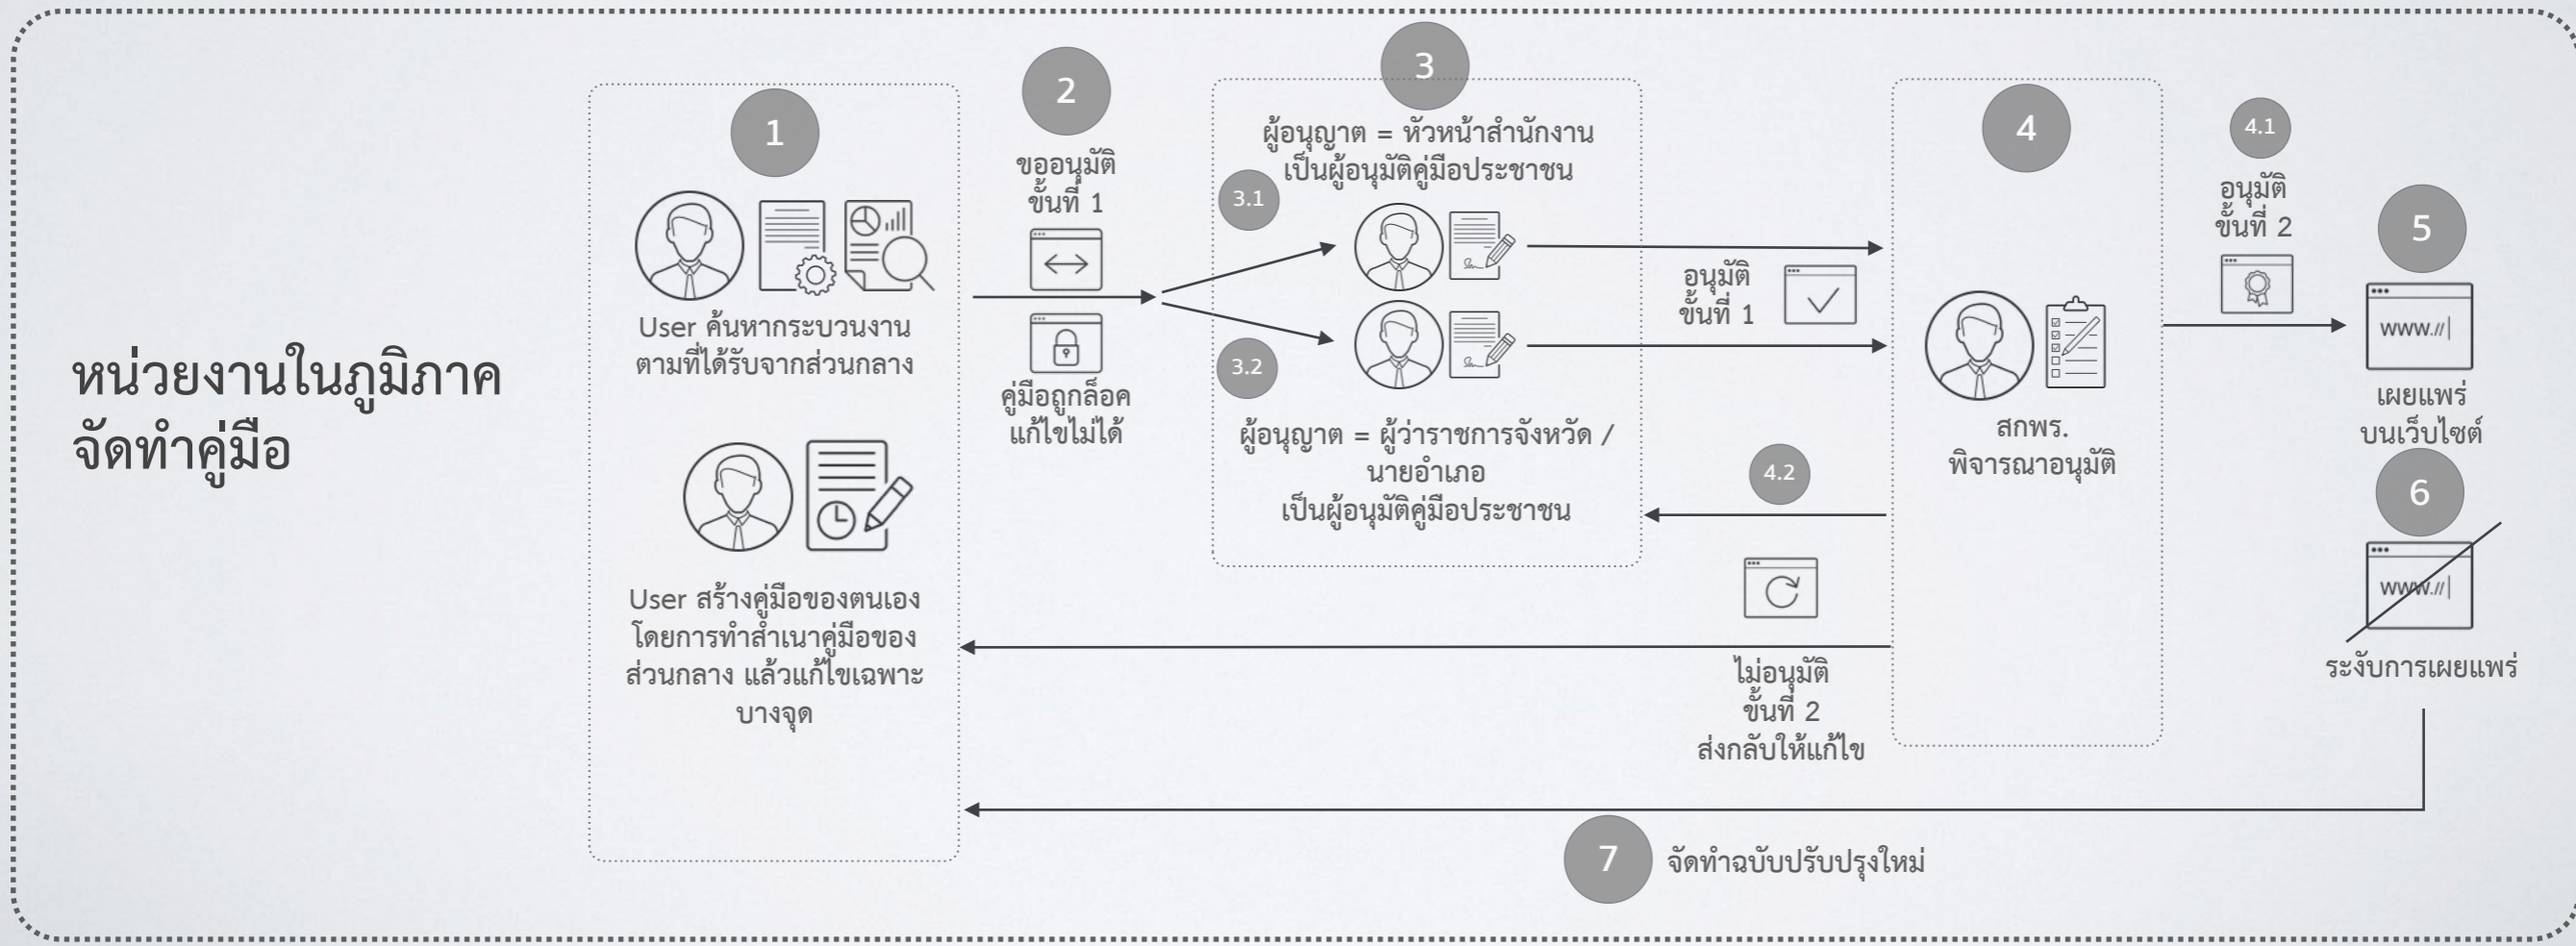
หน่วยงานในภูมิภาค
จัดทำคู่มือ

1

User ค้นหากระบวนงาน ตามที่ได้รับจากส่วนกลาง

User สร้างคู่มือของตนเอง โดยการทำสำเนาคู่มือของ ส่วนกลาง แล้วแก้ไขเฉพาะ บางจุด

2

ขออนุมัติ ขั้นที่ 1

คู่มือถูกล็อค แก้ไขไม่ได้

3

ผู้อนุญาต = หัวหน้าสำนักงาน เป็นผู้อนุมัติคู่มือประชาชน

3.1

3.2

ผู้อนุญาต = ผู้ว่าราชการจังหวัด / นายอำเภอ เป็นผู้อนุมัติคู่มือประชาชน

อนุมัติ ขั้นที่ 1

4.2

ไม่อนุมัติ ขั้นที่ 2 ส่งกลับให้แก้ไข

4

สกพร. พิจารณาอนุมัติ

4.1

อนุมัติ ขั้นที่ 2

5

www.//

เผยแพร่ บนเว็บไซต์

6

www.//

ระงับการเผยแพร่

7

จัดทำฉบับปรับปรุงใหม่